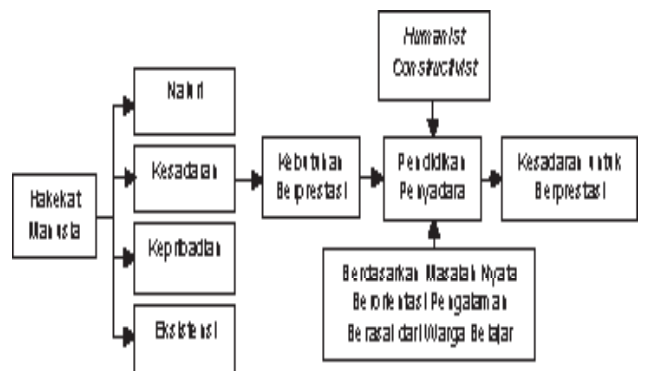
Hakekat Manusia

Naluri

Kesadaran

Kepribadian

Eksistensi

Kebutuhan Berprestasi

Humanist Constructivist

Pendidikan Penyadara

Berdasarkan Masalah Nyata Berorientasi Pengalaman Berasal dari Warga Belajar

Kesadaran untuk Berprestasi